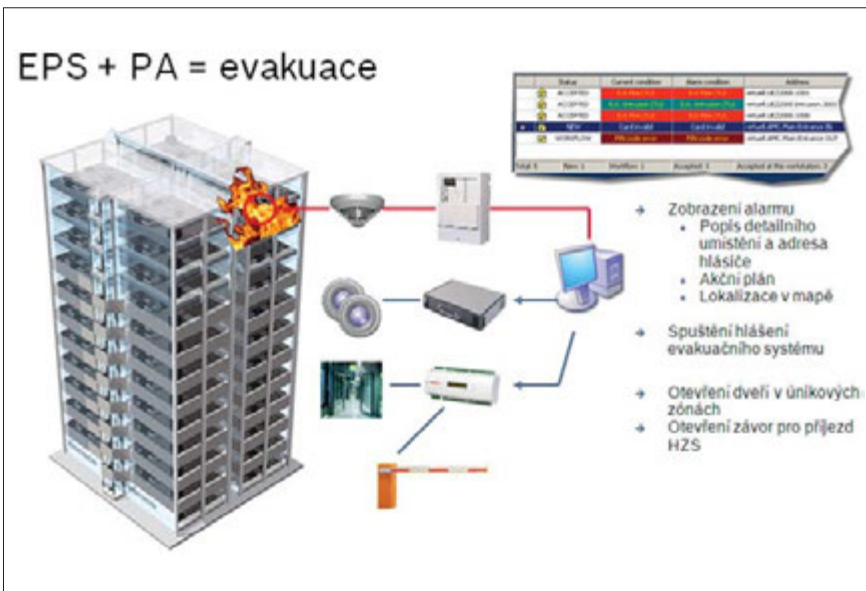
EPS + PA = evakuace

| | | Status | Current condition | Alarm condition | Address |
|---|---|---|---|---|---|
| | | ACCEPTED | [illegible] | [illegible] | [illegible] |
| | | ACCEPTED | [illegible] | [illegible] | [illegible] |
| | | ACCEPTED | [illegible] | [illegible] | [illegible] |
| | | NEW | Card invalid | Card invalid | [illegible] |
| | | WORKFLOW | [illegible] | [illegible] | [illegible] |

Total: 5 New: 1 Workflow: 1 Accepted: 3 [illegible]

Zobrazení alarmu
- Popis detailního umístění a adresa hlásiče
- Akční plán
- Lokalizace v mapě

Spuštění hlášení evakuačního systému

Otevření dveří v únikových zónách

Otevření závor pro příjezd HZS